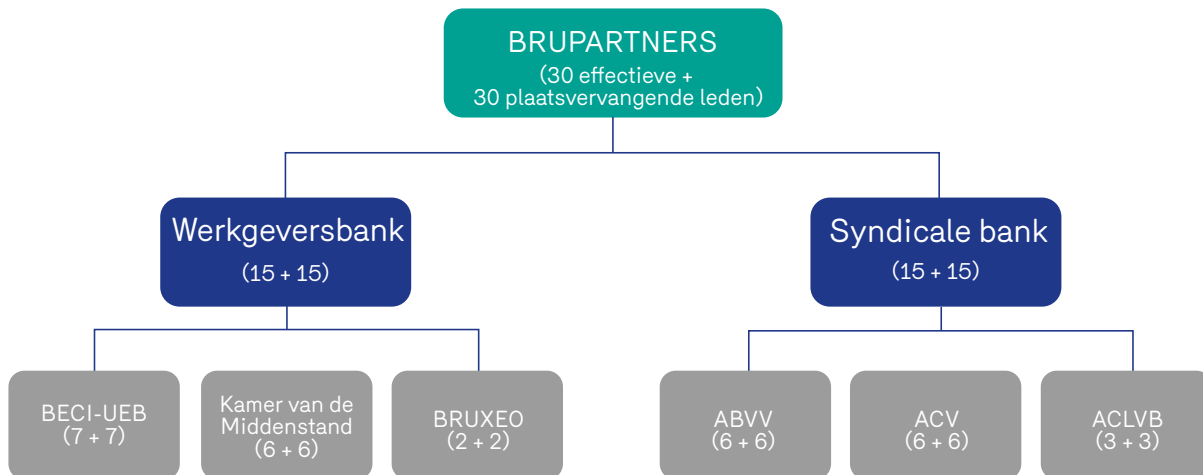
BRUPARTNERS
(30 effectieve + 30 plaatsvervangende leden)

Werkgeversbank
(15 + 15)

Syndicale bank
(15 + 15)

BECI-UEB
(7 + 7)

Kamer van de Middenstand
(6 + 6)

BRUXEO
(2 + 2)

ABVV
(6 + 6)

ACV
(6 + 6)

ACLVB
(3 + 3)